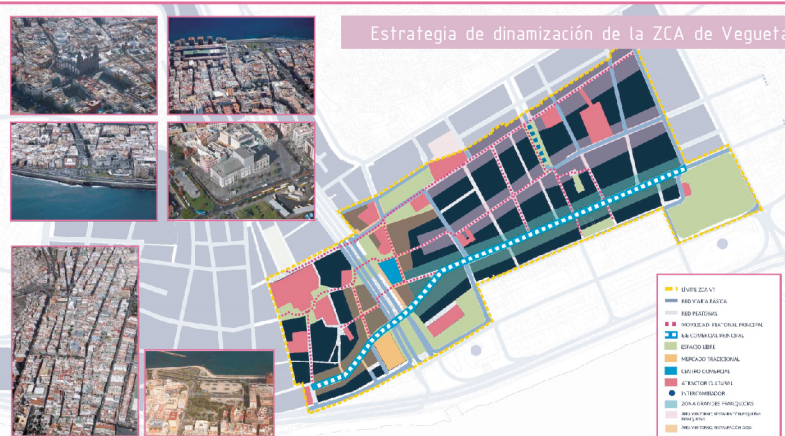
Estrategia de dinamización de la ZCA de Vegueta

LÍMITE ZCA V1
RED VIARIA BÁSICA
RED PEATONAL
MOVILIDAD PEATONAL PRINCIPAL
EJE COMERCIAL PRINCIPAL
ESPACIO LIBRE
MERCADO TRADICIONAL
CENTRO COMERCIAL
ATRACTOR CULTURAL
INTERCAMBIADOR
ZONA GRANDES APARCAMIENTOS
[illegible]
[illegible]